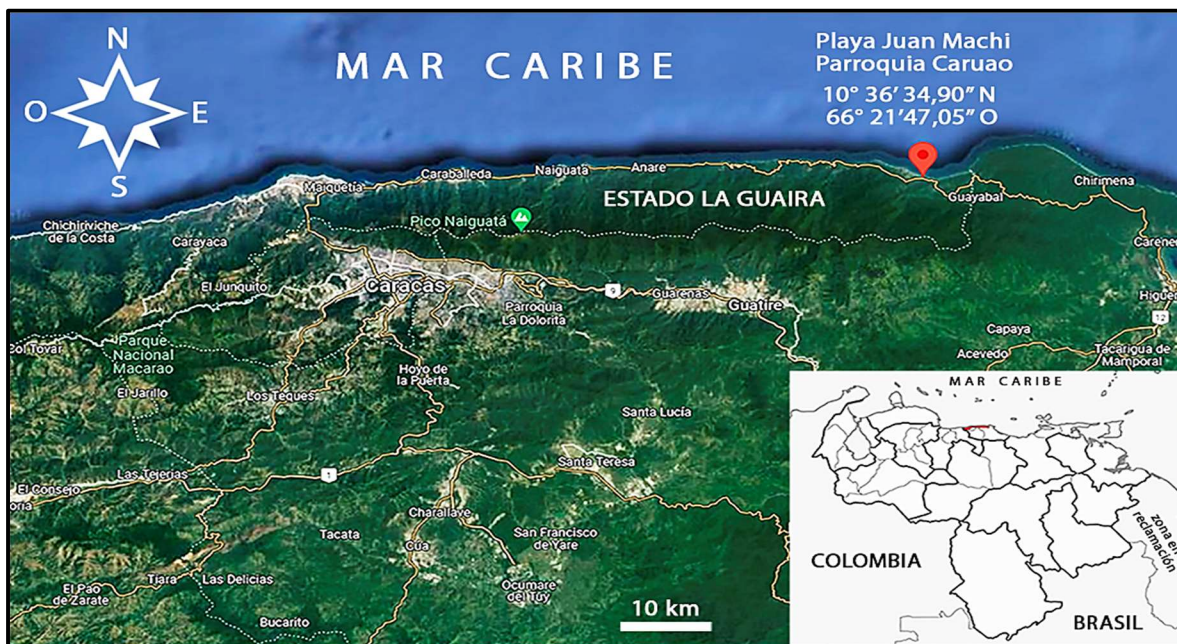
N
O
E
S

MAR CARIBE

Playa Juan Machi
Parroquia Caruao
10° 36' 34,90" N
66° 21'47,05" O

Maiquetía
Caraballeda
Naiguatá
Anare
Guayabal
Chirimena
Chichiriviche de la Costa
Carayaca
Pico Naiguatá
ESTADO LA GUAIRA
Carenero
El Junquito
Caracas
Parroquia La Dolorita
9
Guarenas
Guatire
Higuerote
12
Col Tovar
Parque Nacional Macarao
Capaya
Acevedo
Tacarigua de Mamporal
El Jarillo
Los Teques
Hoyo de la Puerta
Santa Lucía
Las Tejerías
1
Santa Teresa
El Consejo
Charallave
Tacata
Cúa
San Francisco de Yare
Tiara
Las Delicias
Ocumare del Tuy
El Pao de Zarate
Bucarito
10 km

MAR CARIBE
COLOMBIA
BRASIL
zona en reclamación